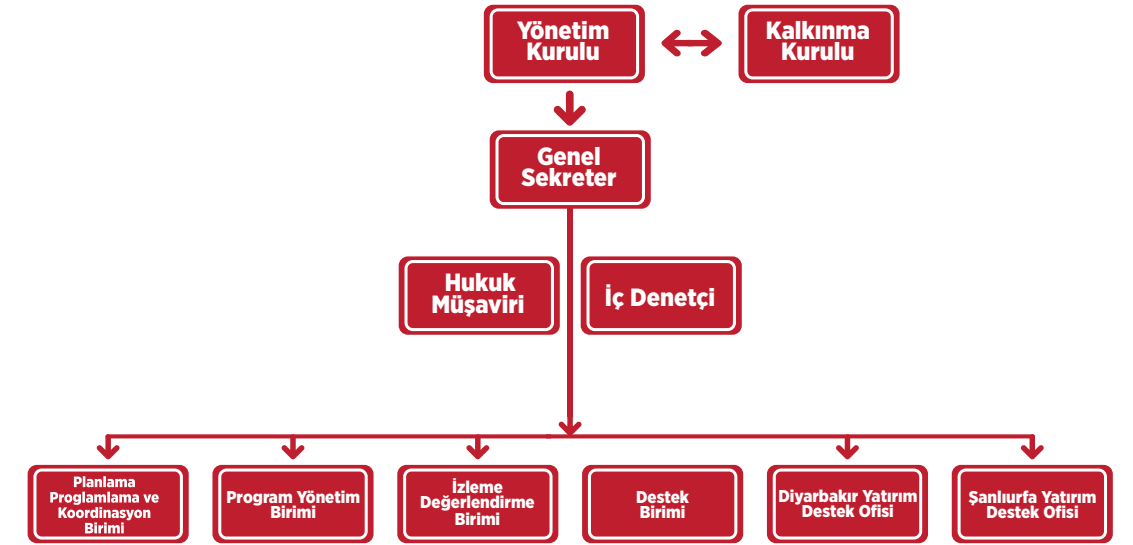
Yönetim Kurulu

Kalkınma Kurulu

Genel Sekreter

Hukuk Müşaviri

İç Denetçi

Planlama Proglamlama ve Koordinasyon Birimi

Program Yönetim Birimi

İzleme Değerlendirme Birimi

Destek Birimi

Diyarbakır Yatırım Destek Ofisi

Şanlıurfa Yatırım Destek Ofisi